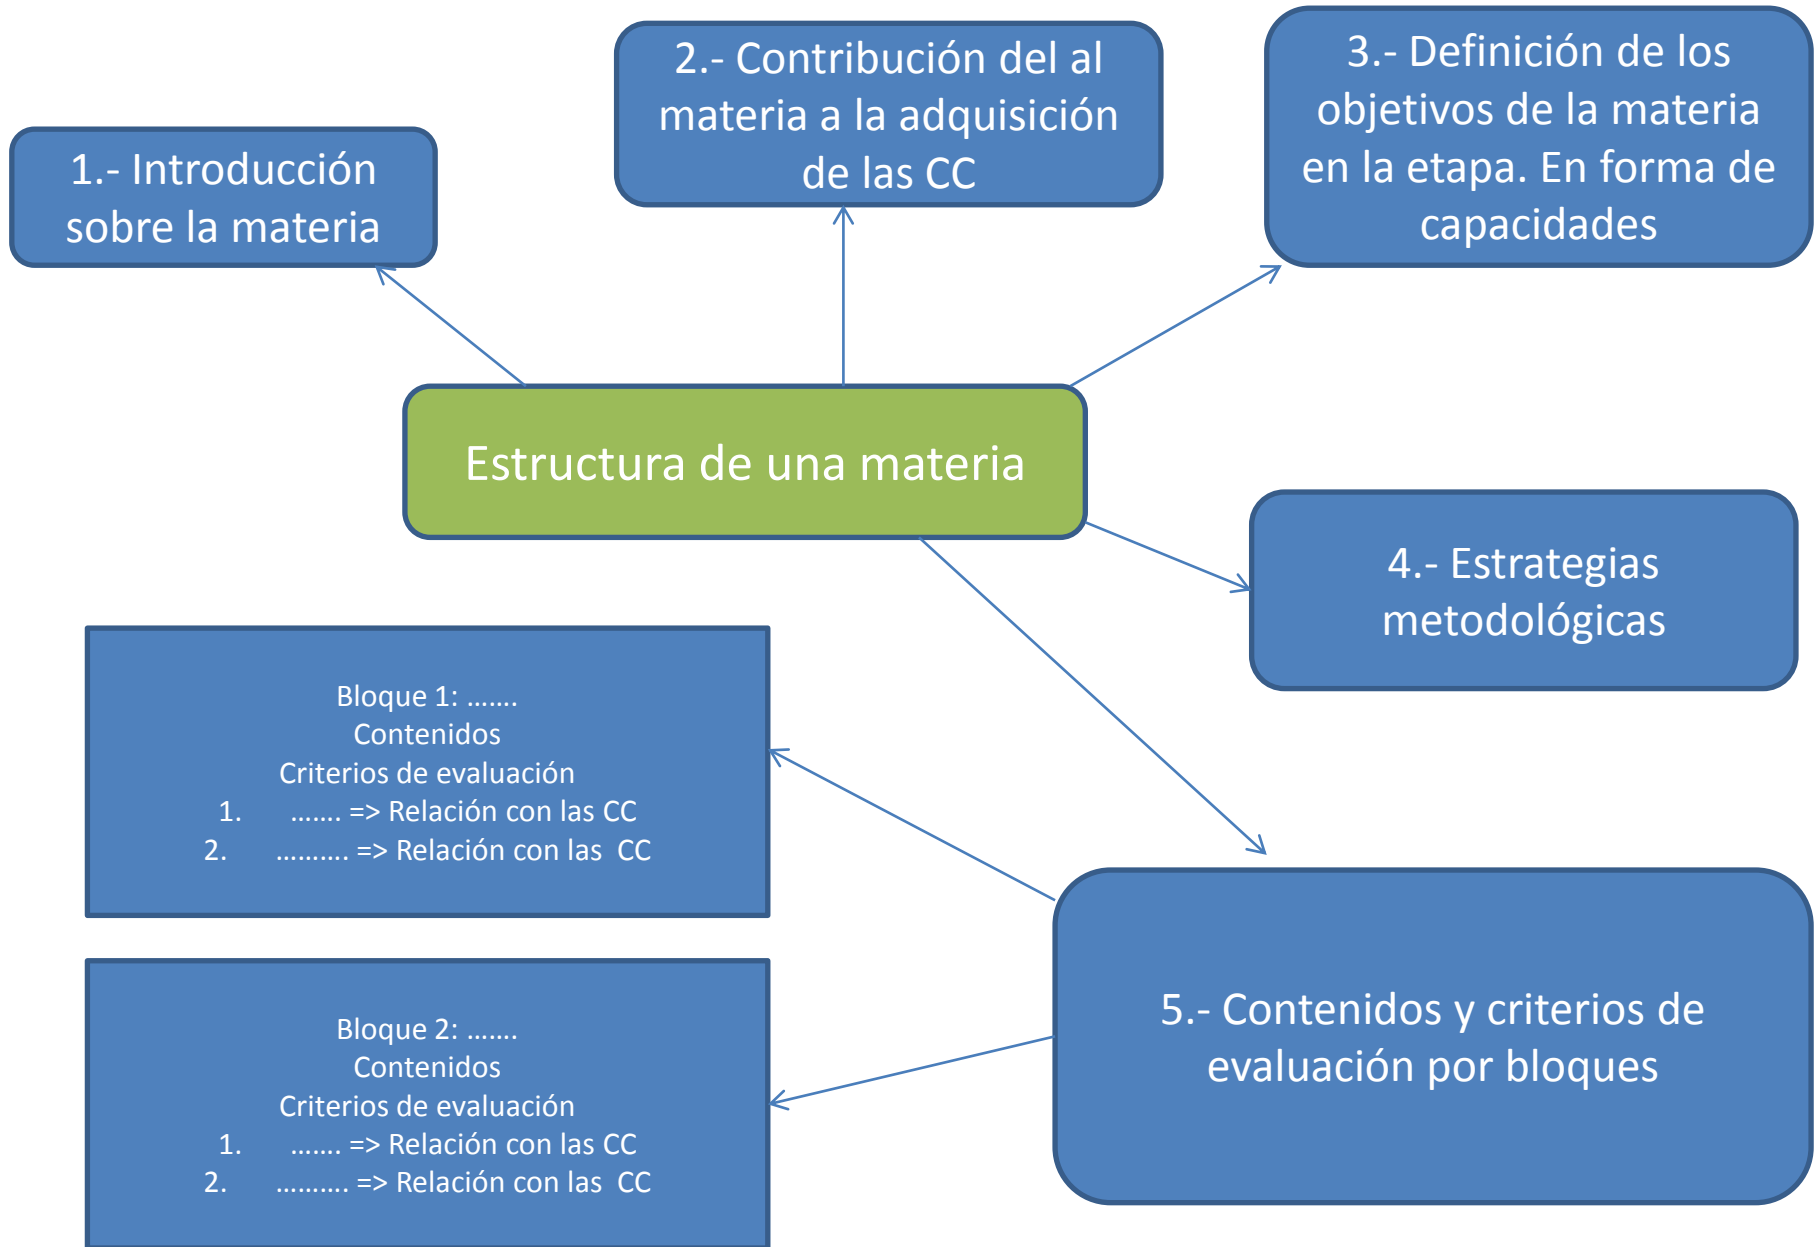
2.- Contribución del al materia a la adquisición de las CC

3.- Definición de los objetivos de la materia en la etapa. En forma de capacidades

1.- Introducción sobre la materia

Estructura de una materia

4.- Estrategias metodológicas

Bloque 1: …….
Contenidos
Criterios de evaluación
1. ……. => Relación con las CC
2. ………. => Relación con las CC

5.- Contenidos y criterios de evaluación por bloques

Bloque 2: …….
Contenidos
Criterios de evaluación
1. ……. => Relación con las CC
2. ………. => Relación con las CC